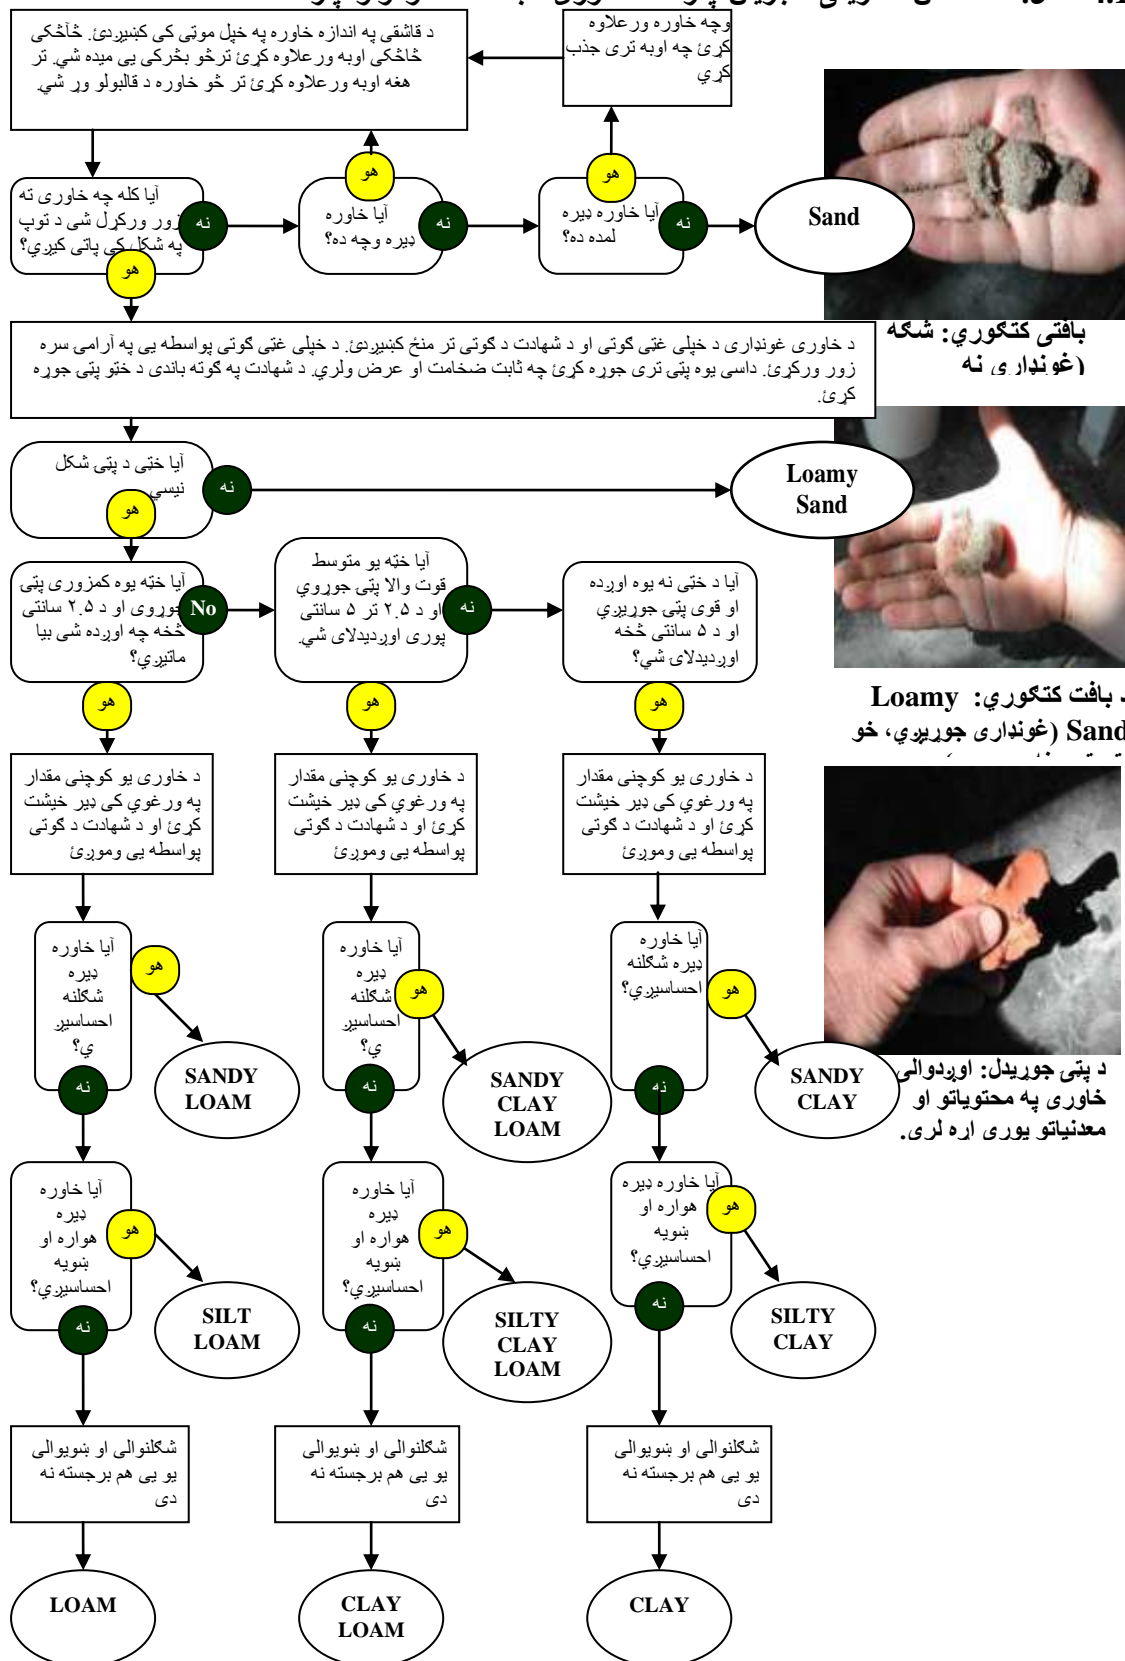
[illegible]

وچه خاوره ورعلاوه کړئ چه اوبه تری جذب کړي

د قاشقی په اندازه خاوره په خپل موټی کی کښېږدئ. څاڅکی څاڅکی اوبه ورعلاوه کړئ ترڅو بخرکی یی میده شي. تر هغه اوبه ورعلاوه کړئ تر څو خاوره د قالبولو وړ شي.

هو

آیا کله چه خاوری ته زور ورکړل شی د توپ په شکل کی پاتې کیږي؟

نه

آیا خاوره ډیره وچه ده؟

نه

آیا خاوره ډیره لمده ده؟

نه

Sand

هو

هو

بافتی کټګوري: شګه (غونډاری نه

د خاوری غونډاری د خپلی غټی ګوتی او د شهادت د ګوتی تر منځ کښېږدئ. د خپلی غټی ګوتی پواسطه یی په آرامی سره زور ورکړئ. داسی یوه پټی تری جوړه کړئ چه ثابت ضخامت او عرض ولري. د شهادت په ګوته باندی د ختو پټی جوړه کړئ.

آیا ختی د پټی شکل نیسي

نه

هو

Loamy Sand

آیا ختّه یوه کمزوری پټی جوړوي او د ۲.۵ سانتی څخه چه اوږده شی بیا ماتیږي؟

No

آیا ختّه یو متوسط قوت والا پټی جوړوي او د ۲.۵ تر ۵ سانتی پوری اوږدیدلای شي.

نه

آیا د ختی نه یوه اوږده او قوی پټی جوړیږي او د ۵ سانتی څخه اوږدیدلای شي؟

بافت کټګوري: Loamy Sand (غونډاری جوړیږي، خو

هو

هو

هو

د خاوری یو کوچنی مقدار په ورغوي کی ډیر خیشت کړئ او د شهادت د ګوتی پواسطه یی ومږئ

د خاوری یو کوچنی مقدار په ورغوي کی ډیر خیشت کړئ او د شهادت د ګوتی پواسطه یی ومږئ

د خاوری یو کوچنی مقدار په ورغوي کی ډیر خیشت کړئ او د شهادت د ګوتی پواسطه یی ومږئ

آیا خاوره ډیره شګلنه احساسیږي؟

هو

آیا خاوره ډیره شګلنه احساسیږي؟

هو

آیا خاوره ډیره شګلنه احساسیږي؟

هو

SANDY LOAM

SANDY CLAY LOAM

SANDY CLAY

د پټی جوړیدل: اوږدوالی خاوری په محتویاتو او معدنیاتو پوری اړه لری.

نه

نه

نه

آیا خاوره ډیره هواره او ښویه احساسیږي؟

هو

آیا خاوره ډیره هواره او ښویه احساسیږي؟

هو

آیا خاوره ډیره هواره او ښویه احساسیږي؟

هو

SILT LOAM

SILTY CLAY LOAM

SILTY CLAY

نه

نه

نه

شګلنوالی او ښویوالی یو یی هم برجسته نه دی

شګلنوالی او ښویوالی یو یی هم برجسته نه دی

شګلنوالی او ښویوالی یو یی هم برجسته نه دی

LOAM

CLAY LOAM

CLAY